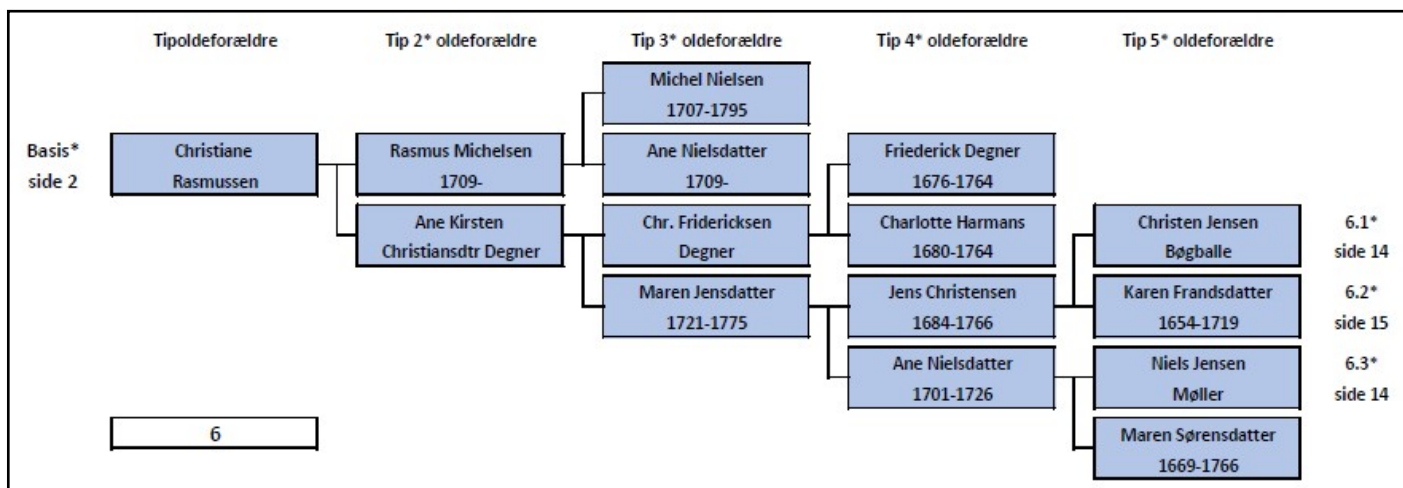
Tipoldeforældre

Tip 2* oldeforældre

Tip 3* oldeforældre

Tip 4* oldeforældre

Tip 5* oldeforældre

Basis*
side 2

Christiane
Rasmussen

Rasmus Michelsen
1709-

Ane Kirsten
Christiansdtr Degner

Michel Nielsen
1707-1795

Ane Nielsdatter
1709-

Chr. Fridericksen
Degner

Maren Jensdatter
1721-1775

Friederick Degner
1676-1764

Charlotte Harmans
1680-1764

Jens Christensen
1684-1766

Ane Nielsdatter
1701-1726

Christen Jensen
Bøgballe

Karen Frandsdatter
1654-1719

Niels Jensen
Møller

Maren Sørensdatter
1669-1766

6.1*
side 14

6.2*
side 15

6.3*
side 14

6